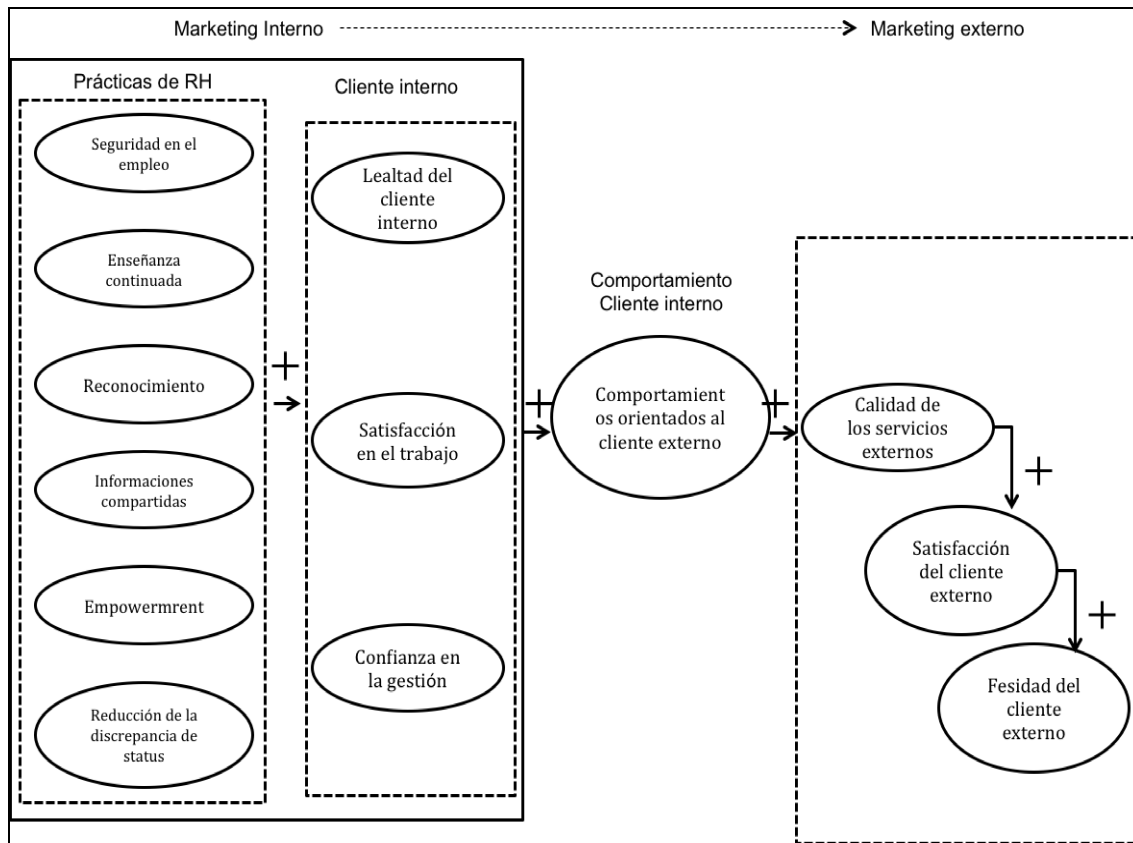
Marketing Interno ----------------------------------> Marketing externo

Prácticas de RH

Seguridad en el empleo

Enseñanza continuada

Reconocimiento

Informaciones compartidas

Empowermrent

Reducción de la discrepancia de status

+

Cliente interno

Lealtad del cliente interno

Satisfacción en el trabajo

Confianza en la gestión

+

Comportamiento Cliente interno

Comportamientos orientados al cliente externo

+

Calidad de los servicios externos

+

Satisfacción del cliente externo

+

Fesidad del cliente externo